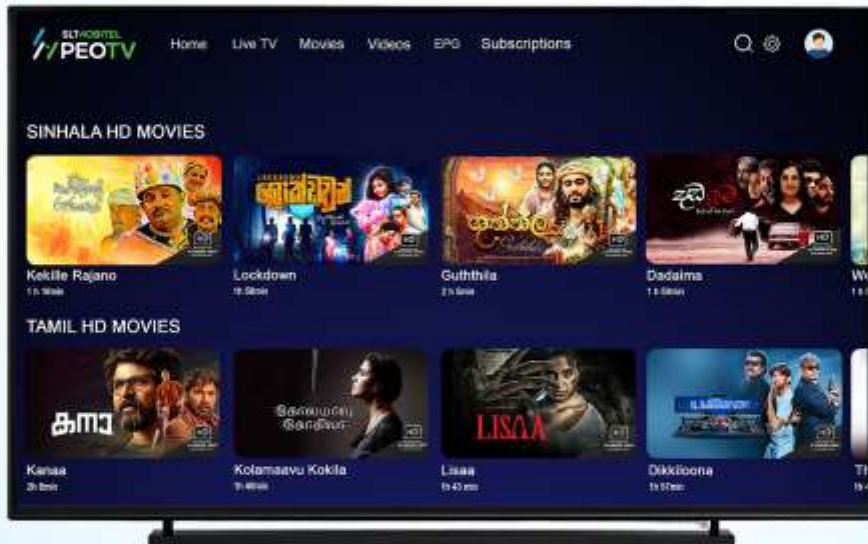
SLTMOBITEL PEOTV

Home Live TV Movies Videos EPG Subscriptions

SINHALA HD MOVIES

Kekille Rajano
1 h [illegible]

Lockdown
1h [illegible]

Guththila
2 h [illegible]

Dadaima
1 h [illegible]

We
1 h

TAMIL HD MOVIES

கனா

Kanaa
2h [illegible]

கோலமாவு கோகிலா

Kolamaavu Kokila
1h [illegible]

LISAA

Lisaa
1h 43 min

Dikkiloona
1h 57min

Th
1h